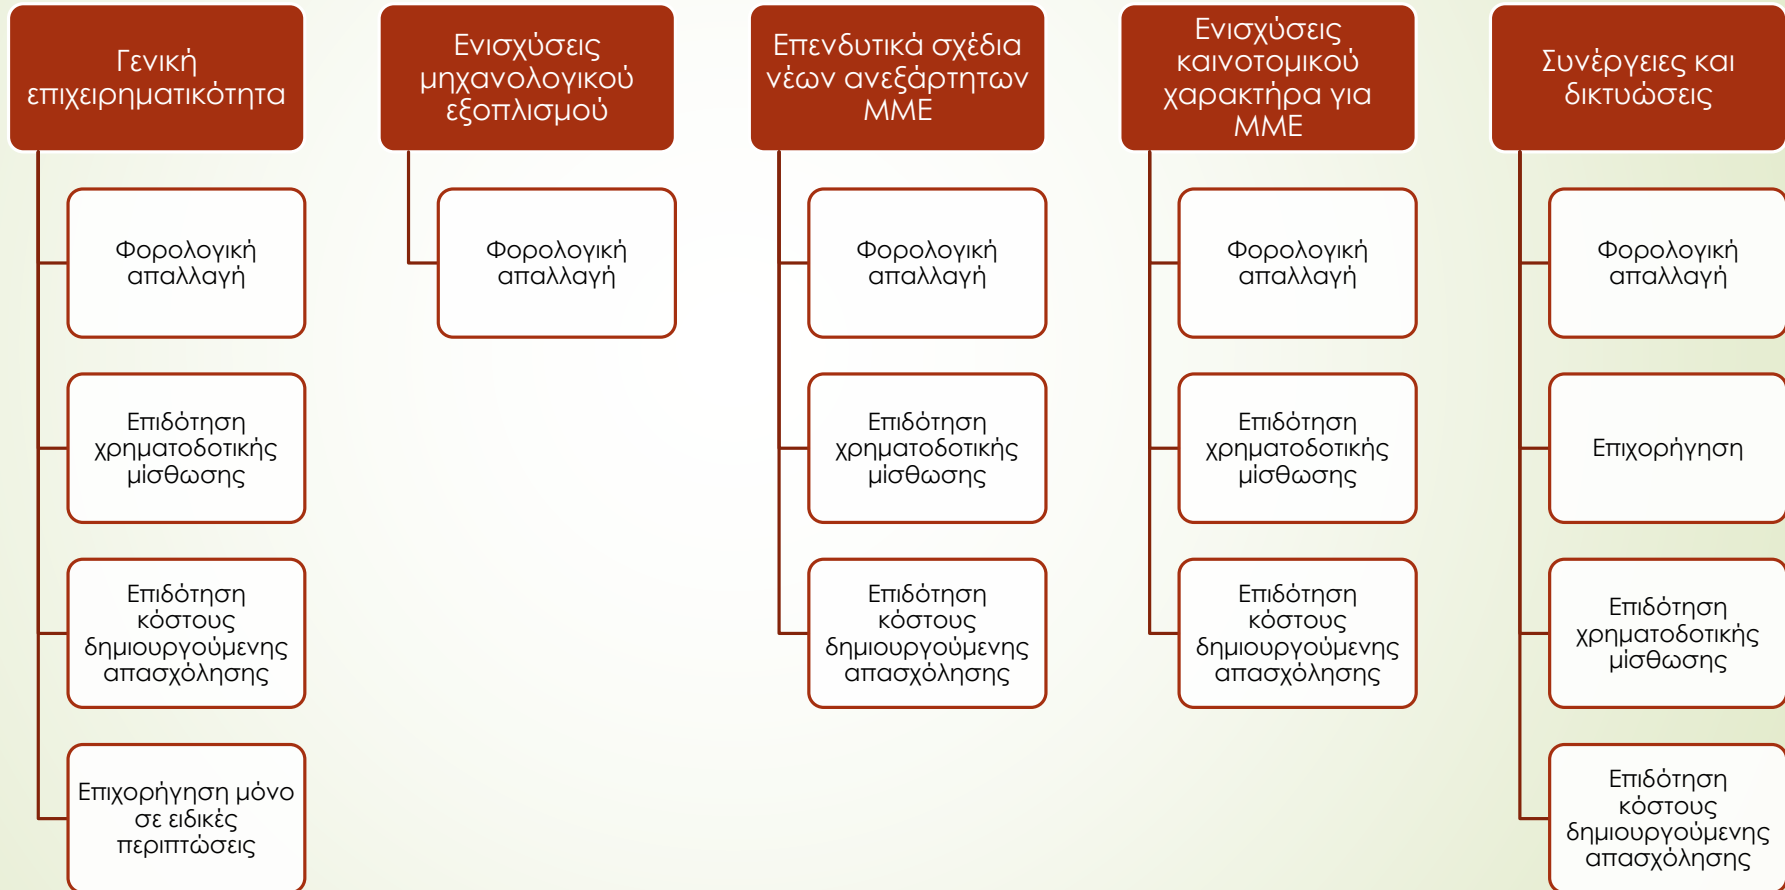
Γενική επιχειρηματικότητα

Φορολογική απαλλαγή

Επιδότηση χρηματοδοτικής μίσθωσης

Επιδότηση κόστους δημιουργούμενης απασχόλησης

Επιχορήγηση μόνο σε ειδικές περιπτώσεις

Ενισχύσεις μηχανολογικού εξοπλισμού

Φορολογική απαλλαγή

Επενδυτικά σχέδια νέων ανεξάρτητων ΜΜΕ

Φορολογική απαλλαγή

Επιδότηση χρηματοδοτικής μίσθωσης

Επιδότηση κόστους δημιουργούμενης απασχόλησης

Ενισχύσεις καινοτομικού χαρακτήρα για ΜΜΕ

Φορολογική απαλλαγή

Επιδότηση χρηματοδοτικής μίσθωσης

Επιδότηση κόστους δημιουργούμενης απασχόλησης

Συνέργειες και δικτυώσεις

Φορολογική απαλλαγή

Επιχορήγηση

Επιδότηση χρηματοδοτικής μίσθωσης

Επιδότηση κόστους δημιουργούμενης απασχόλησης